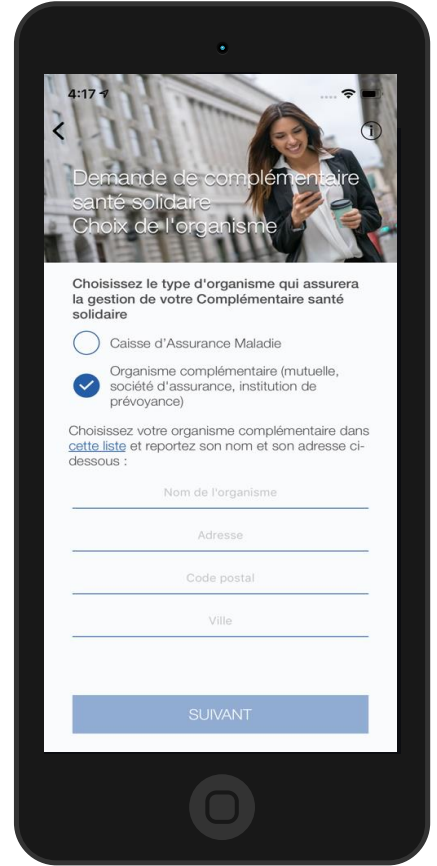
4:17

Demande de complémentaire santé solidaire
Choix de l'organisme

Choisissez le type d'organisme qui assurera la gestion de votre Complémentaire santé solidaire

Caisse d'Assurance Maladie

Organisme complémentaire (mutuelle, société d'assurance, institution de prévoyance)

Choisissez votre organisme complémentaire dans cette liste et reportez son nom et son adresse ci-dessous :

Nom de l'organisme

Adresse

Code postal

Ville

SUIVANT